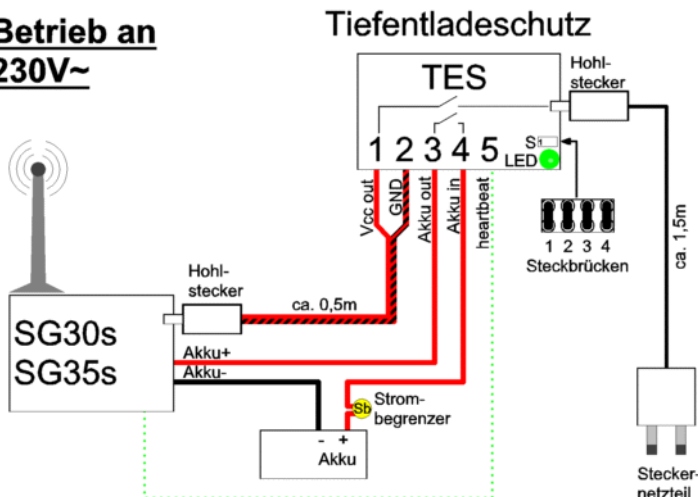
Betrieb an 230V~

Tiefentladeschutz

TES

Hohl-
stecker

1 2 3 4 5

S1

LED

Vcc out
GND
Akku out
Akku in
heartbeat

1 2 3 4
Steckbrücken

ca. 1,5m

Hohl-
stecker

ca. 0,5m

SG30s
SG35s

Akku+
Akku-

Sb
Strom-
begrenzer

- +
Akku

Stecker-
netzteil